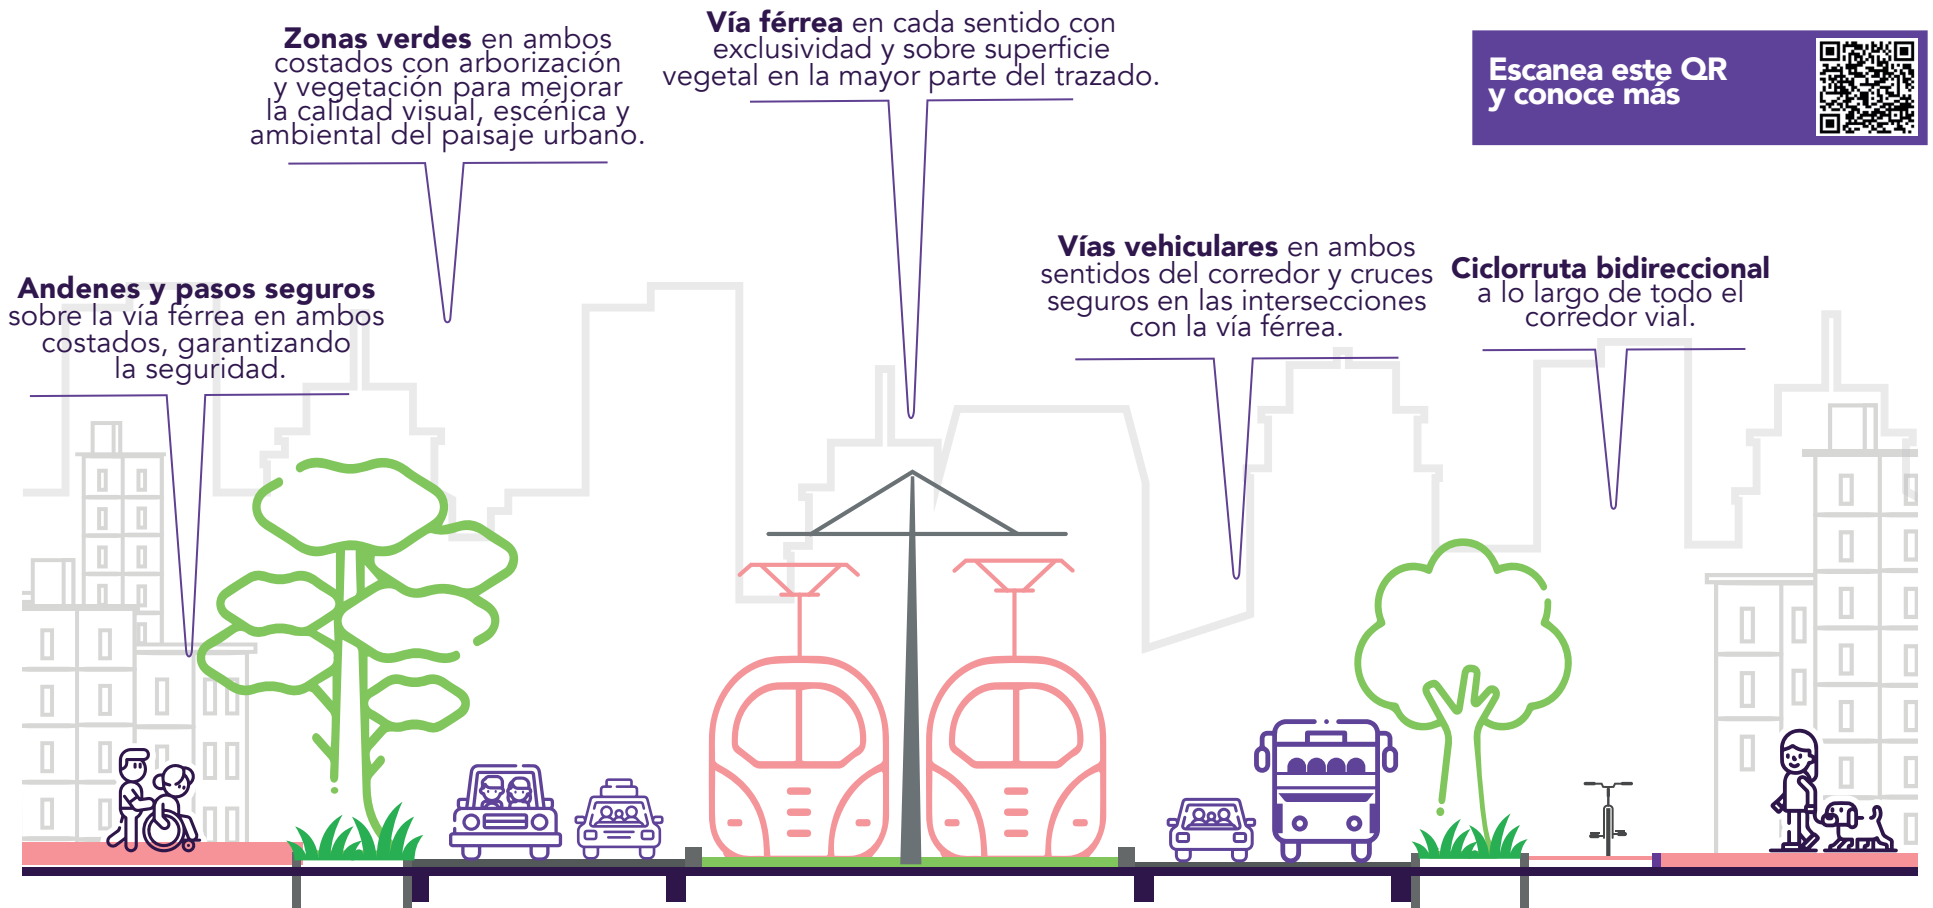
**Zonas verdes** en ambos costados con arborización y vegetación para mejorar la calidad visual, escénica y ambiental del paisaje urbano.

**Vía férrea** en cada sentido con exclusividad y sobre superficie vegetal en la mayor parte del trazado.

**Escanea este QR y conoce más**

**Andenes y pasos seguros** sobre la vía férrea en ambos costados, garantizando la seguridad.

**Vías vehiculares** en ambos sentidos del corredor y cruces seguros en las intersecciones con la vía férrea.

**Ciclorruta bidireccional** a lo largo de todo el corredor vial.